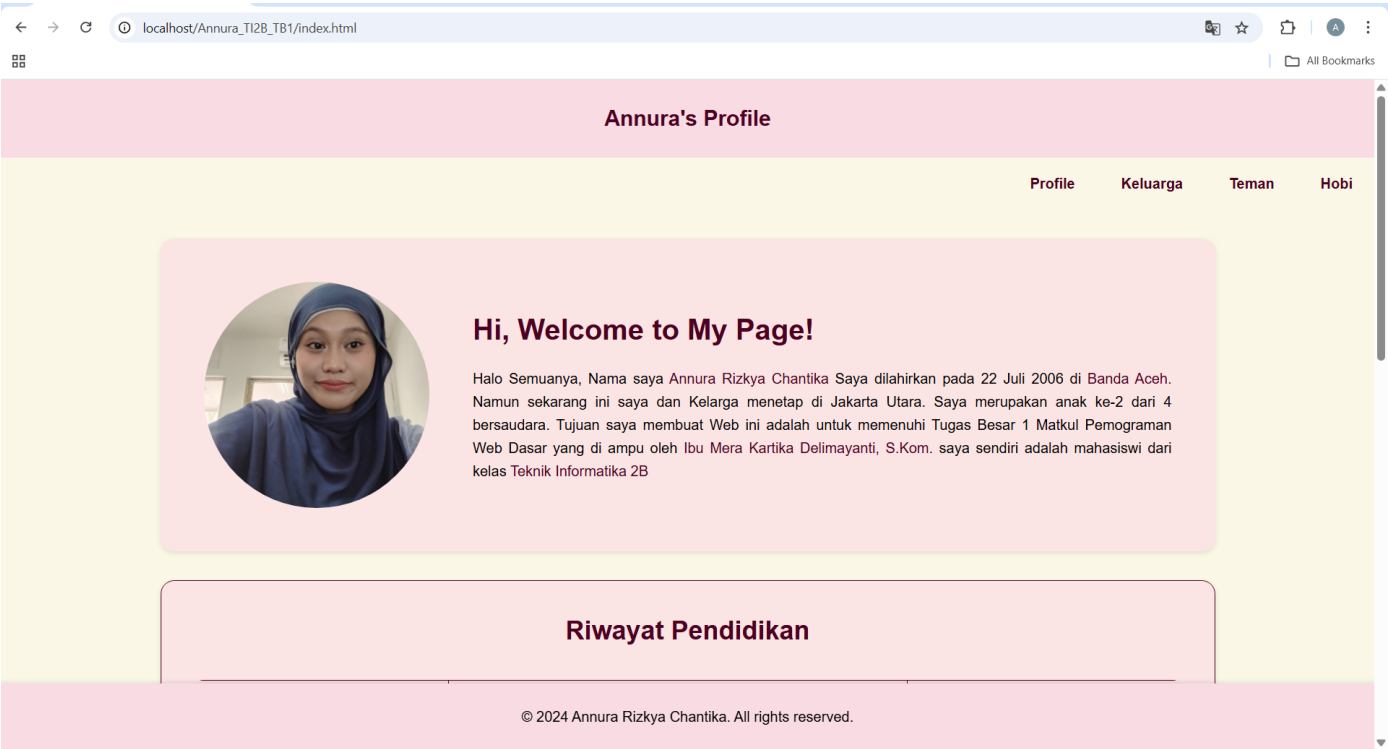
localhost/Annura_TI2B_TB1/index.html

All Bookmarks

Annura's Profile

Profile Keluarga Teman Hobi

Hi, Welcome to My Page!

Halo Semuanya, Nama saya Annura Rizkya Chantika Saya dilahirkan pada 22 Juli 2006 di Banda Aceh. Namun sekarang ini saya dan Kelarga menetap di Jakarta Utara. Saya merupakan anak ke-2 dari 4 bersaudara. Tujuan saya membuat Web ini adalah untuk memenuhi Tugas Besar 1 Matkul Pemograman Web Dasar yang di ampu oleh Ibu Mera Kartika Delimayanti, S.Kom. saya sendiri adalah mahasiswi dari kelas Teknik Informatika 2B

Riwayat Pendidikan

© 2024 Annura Rizkya Chantika. All rights reserved.